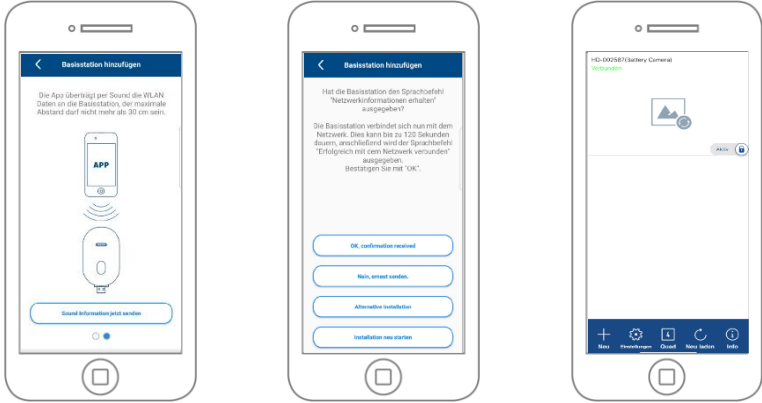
Basisstation hinzufügen

Die App überträgt per Sound die WLAN Daten an die Basisstation, der maximale Abstand darf nicht mehr als 30 cm sein.

APP

Sound Information jetzt senden

Basisstation hinzufügen

Hat die Basisstation den Sprachbefehl "Netzwerkinformationen erhalten" ausgegeben?

Die Basisstation verbindet sich nun mit dem Netzwerk. Dies kann bis zu 120 Sekunden dauern, anschließend wird der Sprachbefehl "Erfolgreich mit dem Netzwerk verbunden" ausgegeben. Bestätigen Sie mit "OK".

OK, confirmation received

Nein, erneut senden.

Alternative installation

Installation neu starten

HD-000587(Battery Camera)
Verbunden

Aktiv

Neu
Einstellungen
Quad
Neu laden
Info